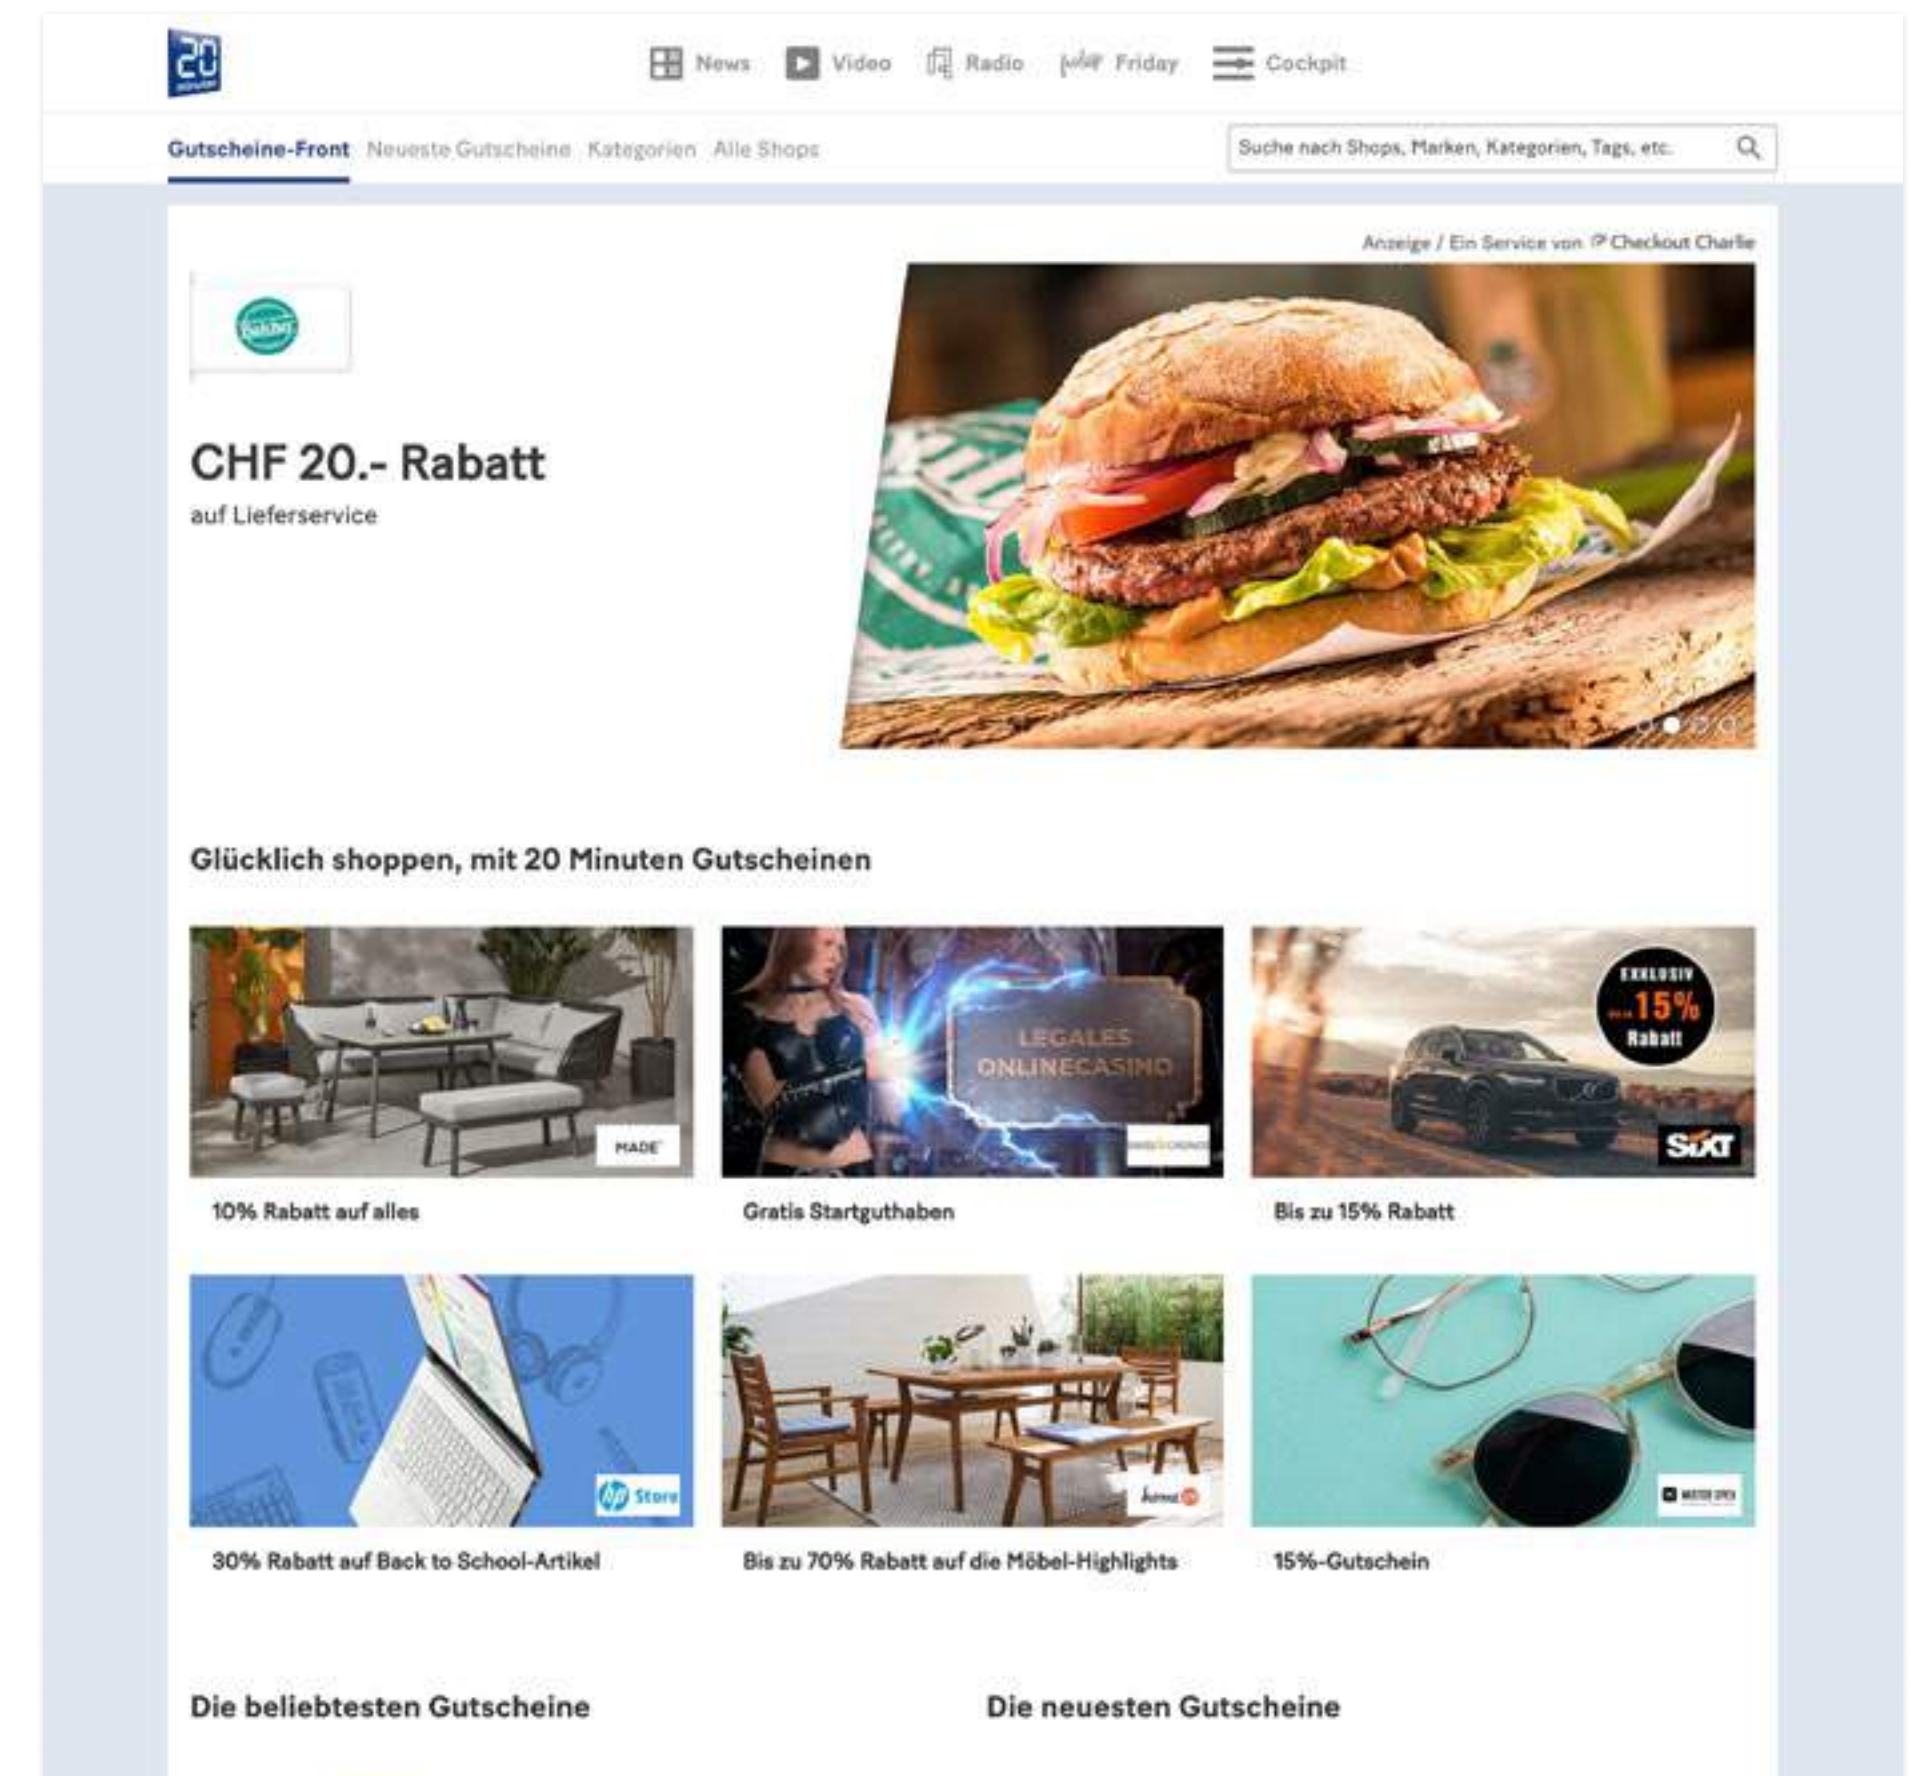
20 minuten

News Video Radio Friday Cockpit

Gutscheine-Front Neueste Gutscheine Kategorien Alle Shops

Suche nach Shops, Marken, Kategorien, Tags, etc.

Anzeige / Ein Service von Checkout Charlie

CHF 20.- Rabatt
auf Lieferservice

Glücklich shoppen, mit 20 Minuten Gutscheinen

MADE
10% Rabatt auf alles

LEGALES ONLINECASINO
Gratis Startguthaben

EXKLUSIV 15% Rabatt
SIXT
Bis zu 15% Rabatt

hp Store
30% Rabatt auf Back to School-Artikel

Bis zu 70% Rabatt auf die Möbel-Highlights

15%-Gutschein

Die beliebtesten Gutscheine

Die neuesten Gutscheine